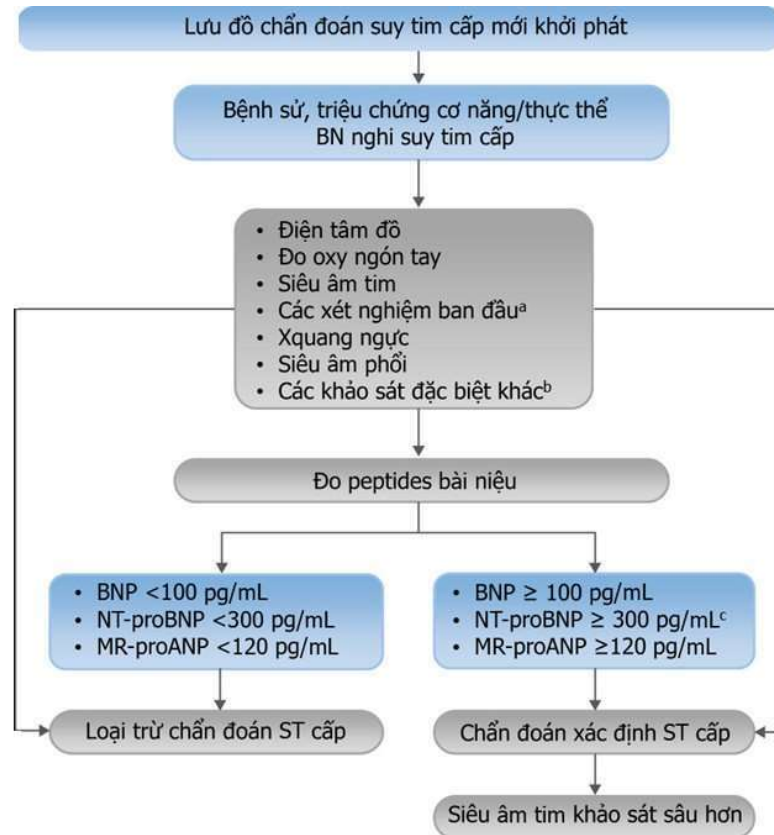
Lưu đồ chẩn đoán suy tim cấp mới khởi phát

Bệnh sử, triệu chứng cơ năng/thực thể BN nghi suy tim cấp

- Điện tâm đồ
- Đo oxy ngón tay
- Siêu âm tim
- Các xét nghiệm ban đầu$^a$
- Xquang ngực
- Siêu âm phổi
- Các khảo sát đặc biệt khác$^b$

Đo peptides bài niệu

- BNP <100 pg/mL
- NT-proBNP <300 pg/mL
- MR-proANP <120 pg/mL

- BNP ≥ 100 pg/mL
- NT-proBNP ≥ 300 pg/mL$^c$
- MR-proANP ≥120 pg/mL

Loại trừ chẩn đoán ST cấp

Chẩn đoán xác định ST cấp

Siêu âm tim khảo sát sâu hơn